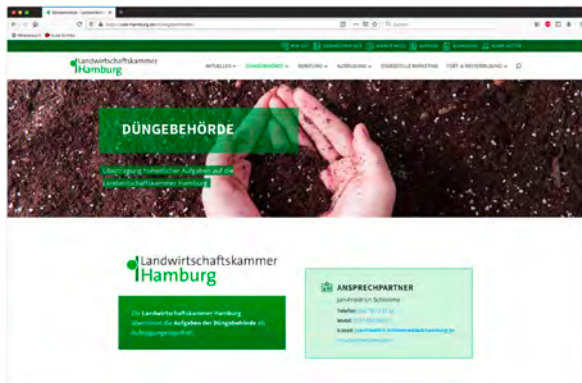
Landwirtschaftskammer
Hamburg

AKTUELLES DÜNGEBEHÖRDE BERATUNG AUSBILDUNG STANDSTELLE MARKETING FORT- & WEITERBILDUNG

DÜNGEBEHÖRDE

Übertragung hoheitlicher Aufgaben auf die Landwirtschaftskammer Hamburg

Landwirtschaftskammer
Hamburg

Die Landwirtschaftskammer Hamburg übernimmt die Aufgaben der Düngebehörde als Auftragsangelegenheit.

ANSPRECHPARTNER
Jan-Friedrich Schomme
Telefon: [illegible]
Mobil: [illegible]
E-Mail: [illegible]